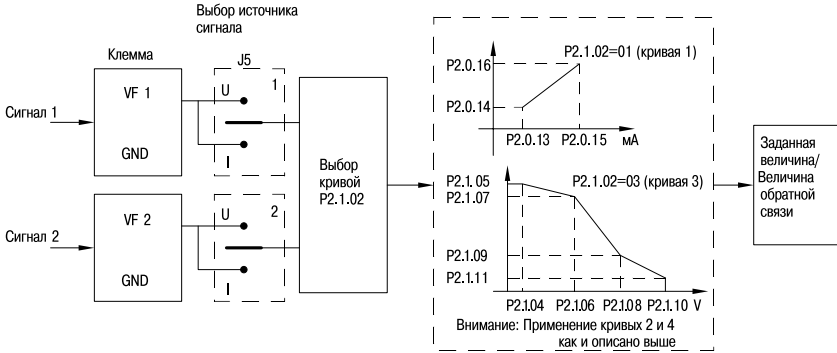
Выбор источника сигнала

Клемма

J5

Сигнал 1

VF 1

GND

U

1

I

Сигнал 2

VF 2

GND

U

2

I

Выбор кривой P2.1.02

P2.0.16

P2.1.02=01 (кривая 1)

P2.0.14

P2.0.13

P2.0.15

мА

P2.1.05

P2.1.07

P2.1.02=03 (кривая 3)

P2.1.09

P2.1.11

P2.1.04

P2.1.06

P2.1.08

P2.1.10

V

Внимание: Применение кривых 2 и 4 как и описано выше

Заданная величина/ Величина обратной связи